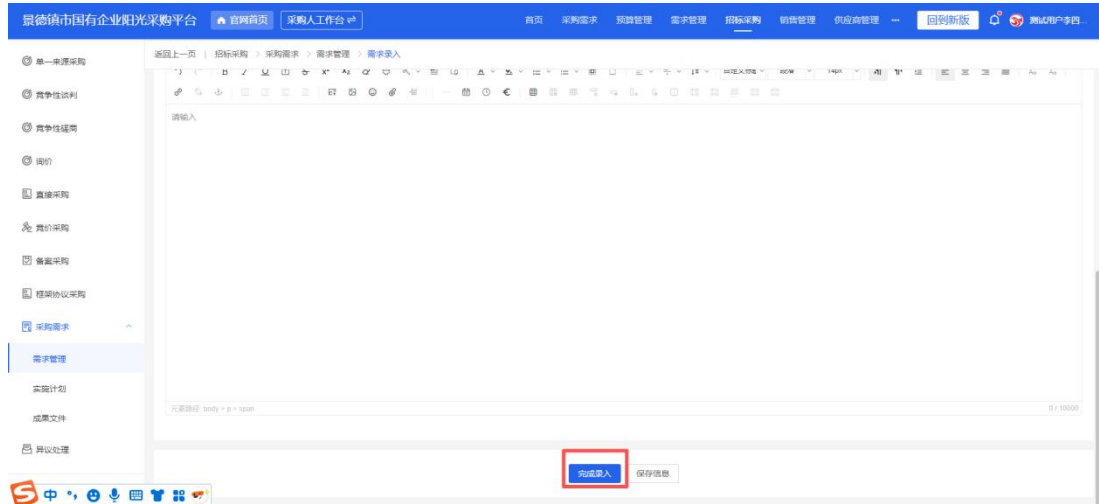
景德镇市国有企业阳光采购平台 官网首页 采购人工作台

首页 采购需求 预算管理 需求管理 招标采购 销售管理 供应商管理 ··· 回到新版 测试用户李四...

单一来源采购
竞争性谈判
竞争性磋商
询价
直接采购
竞价采购
备案采购
框架协议采购
采购需求
需求管理
实施计划
成果文件
异议处理

返回上一页 | 招标采购 > 采购需求 > 需求管理 > 需求录入

请输入

元素路径: body > p > span

0 / 10000

完成录入 保存信息

中